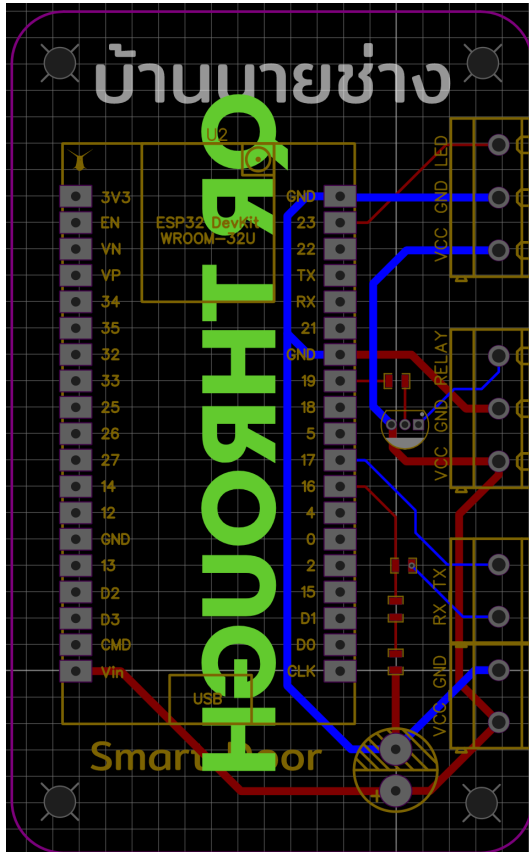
บ้านนายช่าง

U2

ESP32 DevKit
WROOM-32U

3V3
EN
VN
VP
34
35
32
33
25
26
27
14
12
GND
13
D2
D3
CMD
Vin

GND
23
22
TX
RX
21
GND
19
18
5
17
16
4
0
2
15
D1
D0
CLK

USB

VCC GND LED

VCC GND RELAY

RX TX

VCC GND

SmartDoor

CR THROUGH